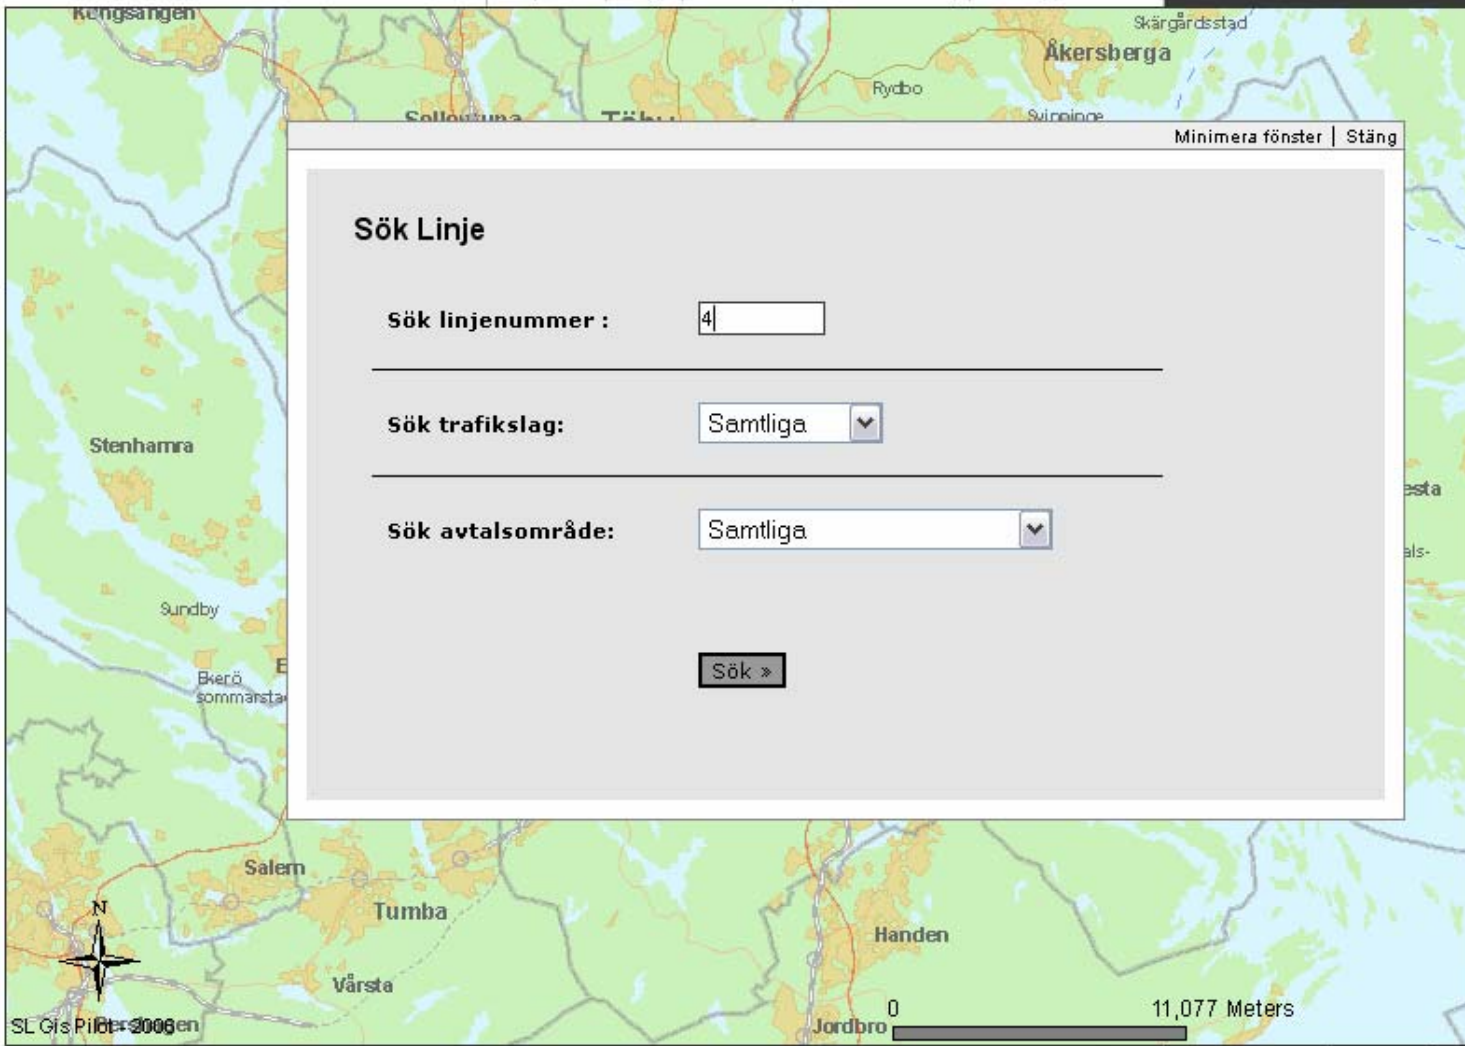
Kungsängen
Skärgårdsstad
Åkersberga
Rydbo
Svinninge
Sollentuna
Täby

Minimera fönster | Stäng

Sök Linje

Sök linjenummer :
4

Sök trafikslag:
Samtliga

Sök avtalsområde:
Samtliga

Sök »

Stenhamra
Sundby
Ekerö sommarstad
E
esta
als-
Salem
Tumba
Handen
Vårsta
N
SL Gis Pilot - 2006
Jordbro
0
11,077 Meters